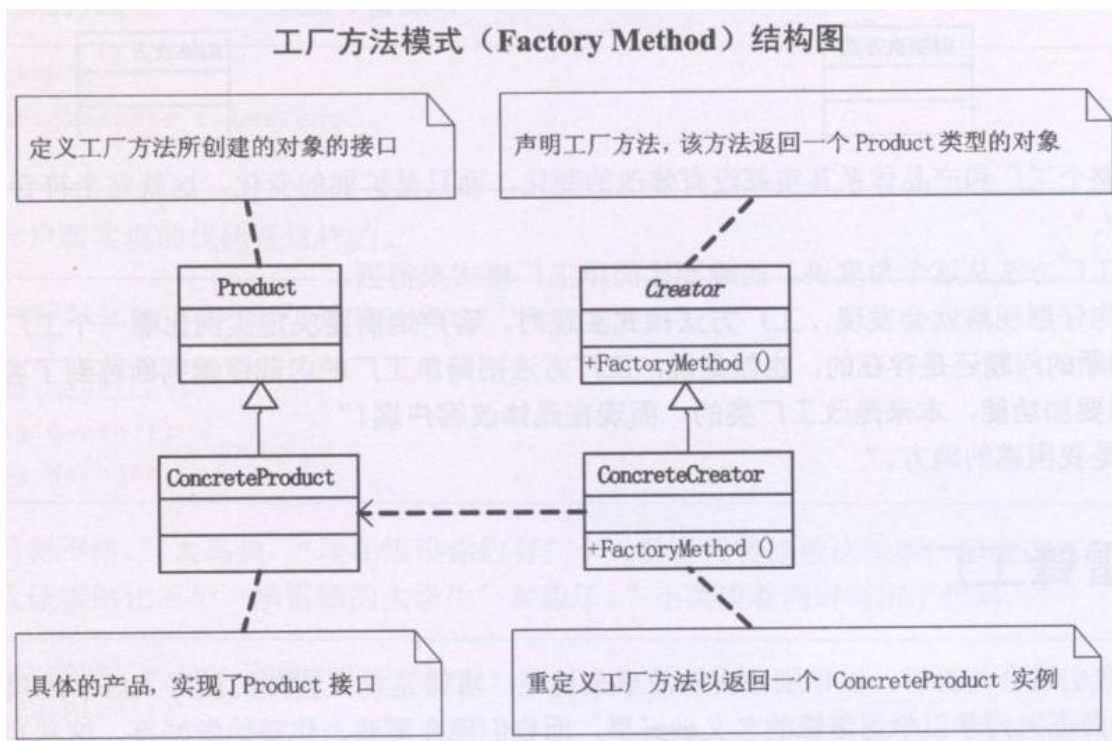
工厂方法模式（Factory Method）结构图

定义工厂方法所创建的对象的接口

声明工厂方法，该方法返回一个 Product 类型的对象

Product

Creator

+FactoryMethod ()

ConcreteProduct

ConcreteCreator

+FactoryMethod ()

具体的产品，实现了Product 接口

重定义工厂方法以返回一个 ConcreteProduct 实例